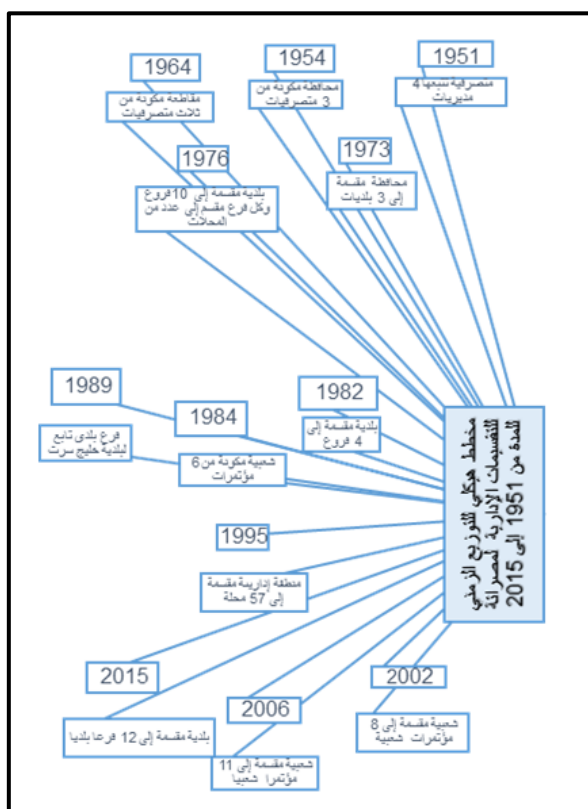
1964

مقاطعة مكونة من ثلاث متصرفيات

1954

محافظة مكونة من 3 متصرفيات

1951

متصرفية بها 4 مديريات

1976

بلدية مقسمة إلى 10 فروع وكل فرع مقسم إلى عدد من المحلات

1973

محافظة مقسمة إلى 3 بلديات

1989

فرع بلدي تابع لبلدية خليج سرت

1984

شعبية مكونة من 6 مؤتمرات

1982

بلدية مقسمة إلى 4 فروع

مخطط هيكلي للتوزيع الزمني للتقسيمات الإدارية لمصراتة للمدة من 1951 إلى 2015

1995

منطقة إدارية مقسمة إلى 57 محلة

2015

بلدية مقسمة إلى 12 فرعا بلديا

2006

شعبية مقسمة إلى 11 مؤتمرا شعبيا

2002

شعبية مقسمة إلى 8 مؤتمرات شعبية